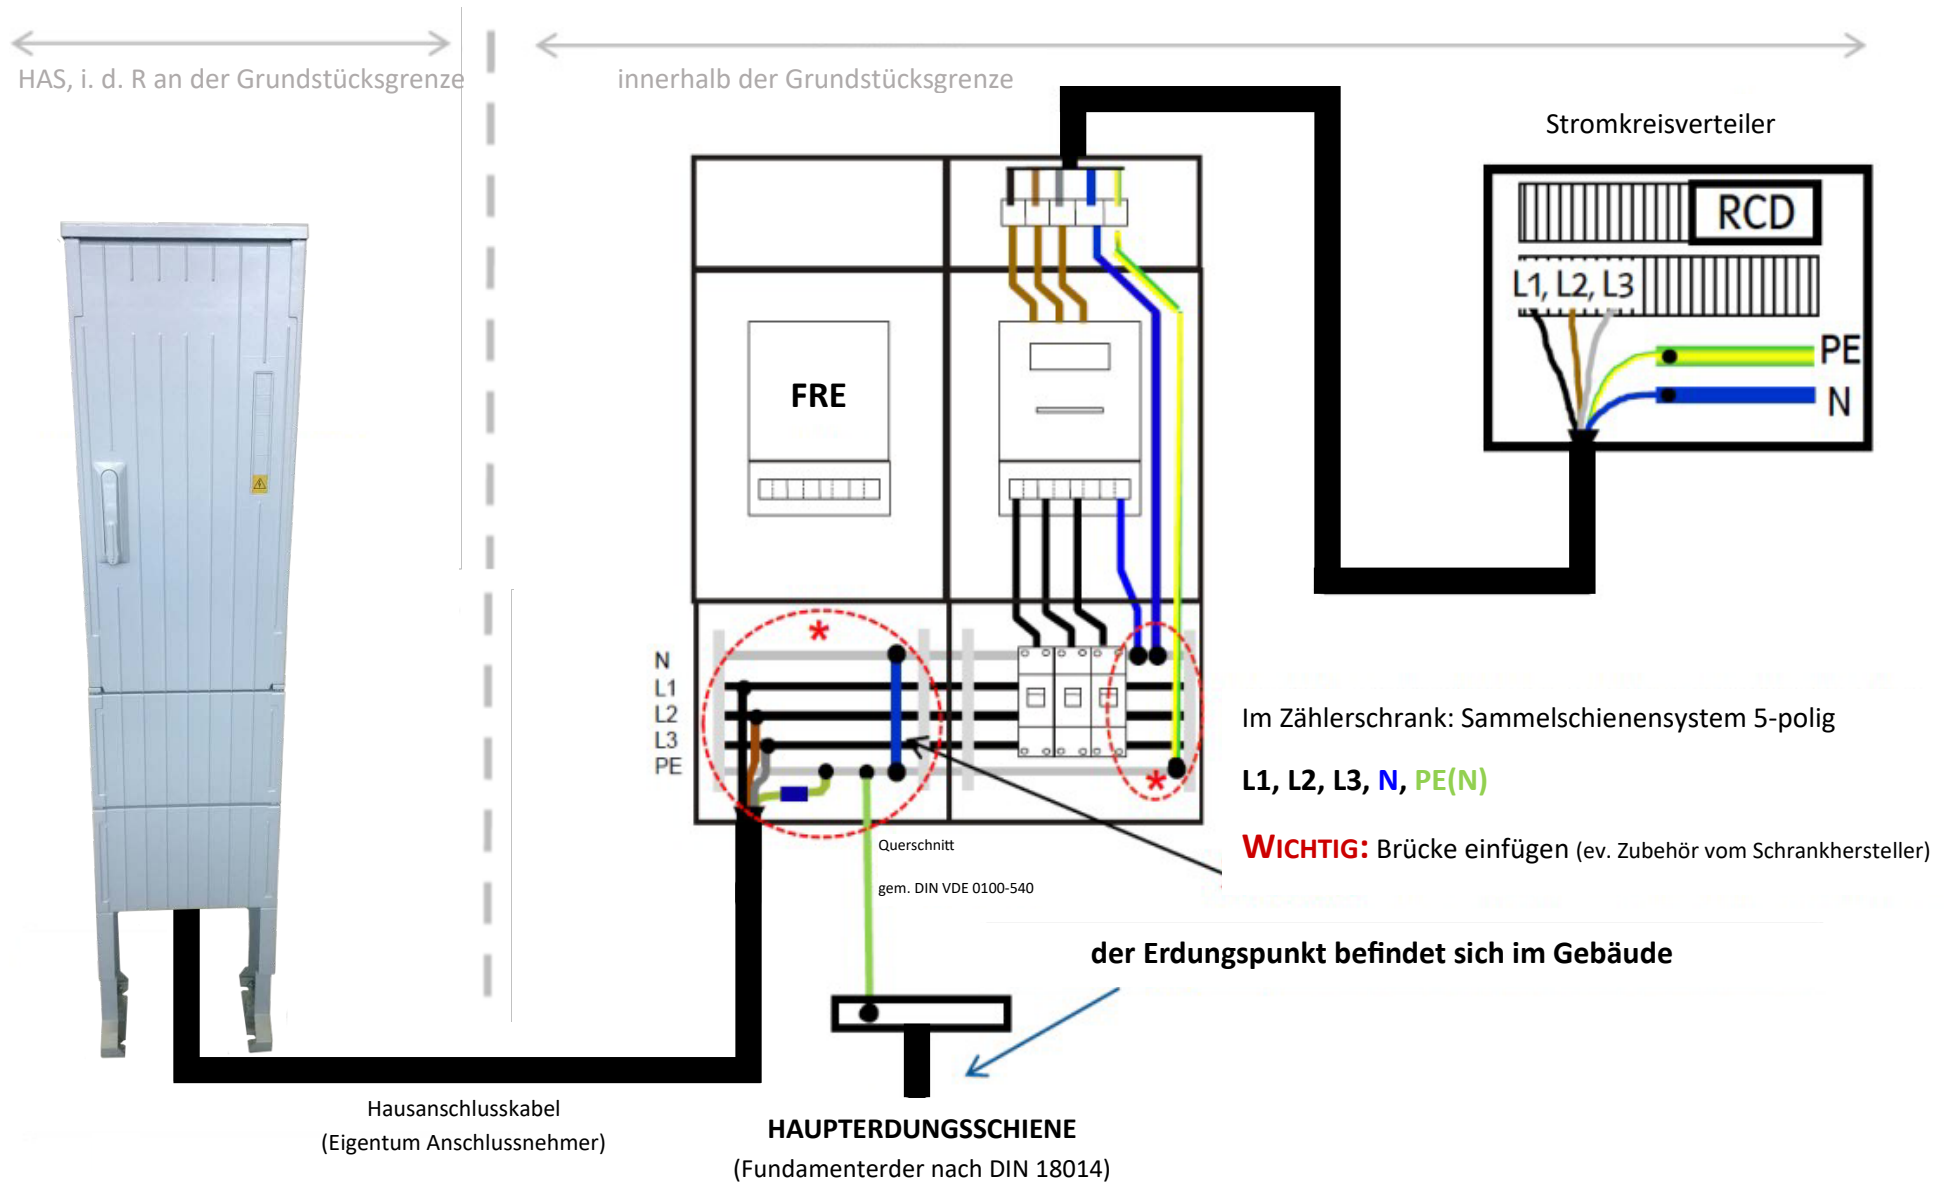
HAS, i. d. R an der Grundstücksgrenze

innerhalb der Grundstücksgrenze

Stromkreisverteiler

RCD

L1, L2, L3

PE

N

FRE

N
L1
L2
L3
PE

Im Zählerschrank: Sammelschienensystem 5-polig

L1, L2, L3, N, PE(N)

WICHTIG: Brücke einfügen (ev. Zubehör vom Schrankhersteller)

Querschnitt

gem. DIN VDE 0100-540

der Erdungspunkt befindet sich im Gebäude

Hausanschlusskabel
(Eigentum Anschlussnehmer)

HAUPTERDUNGSSCHIENE
(Fundamenterder nach DIN 18014)